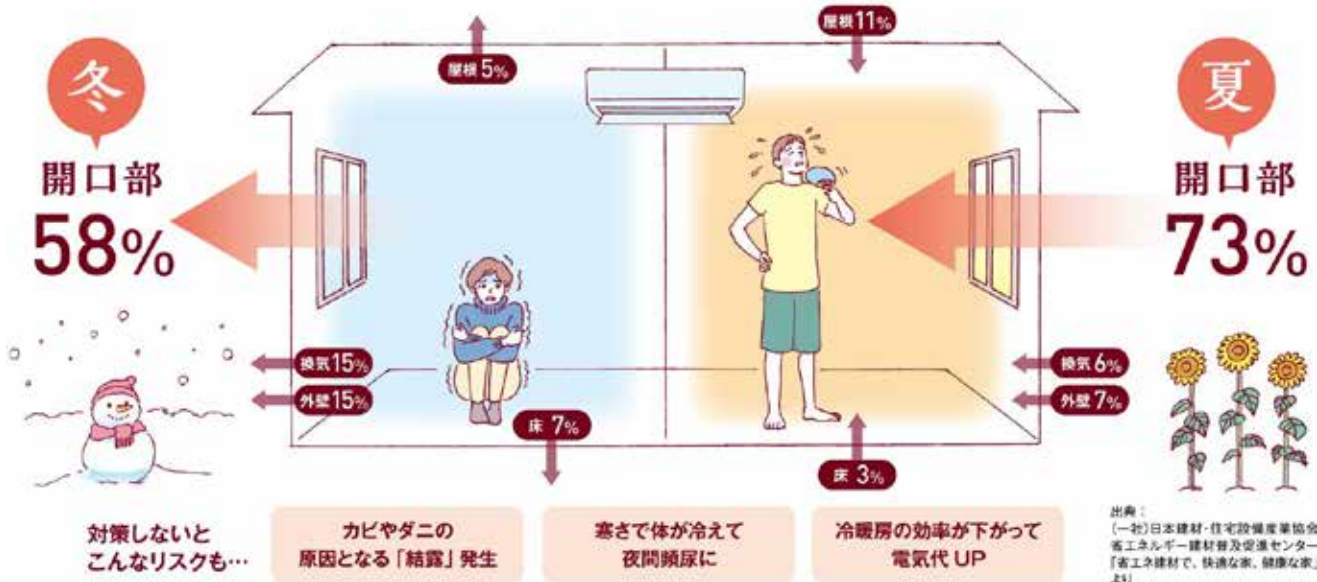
冬

開口部
58%

屋根 5%

屋根 11%

夏

開口部
73%

換気 15%

外壁 15%

床 7%

換気 6%

外壁 7%

床 3%

対策しないと
こんなリスクも…

カビやダニの
原因となる「結露」発生

寒さで体が冷えて
夜間頻尿に

冷暖房の効率が下がって
電気代 UP

出典：
（一社）日本建材・住宅設備産業協会
省エネルギー建材普及促進センター
「省エネ建材で、快適な家、健康な家」
より